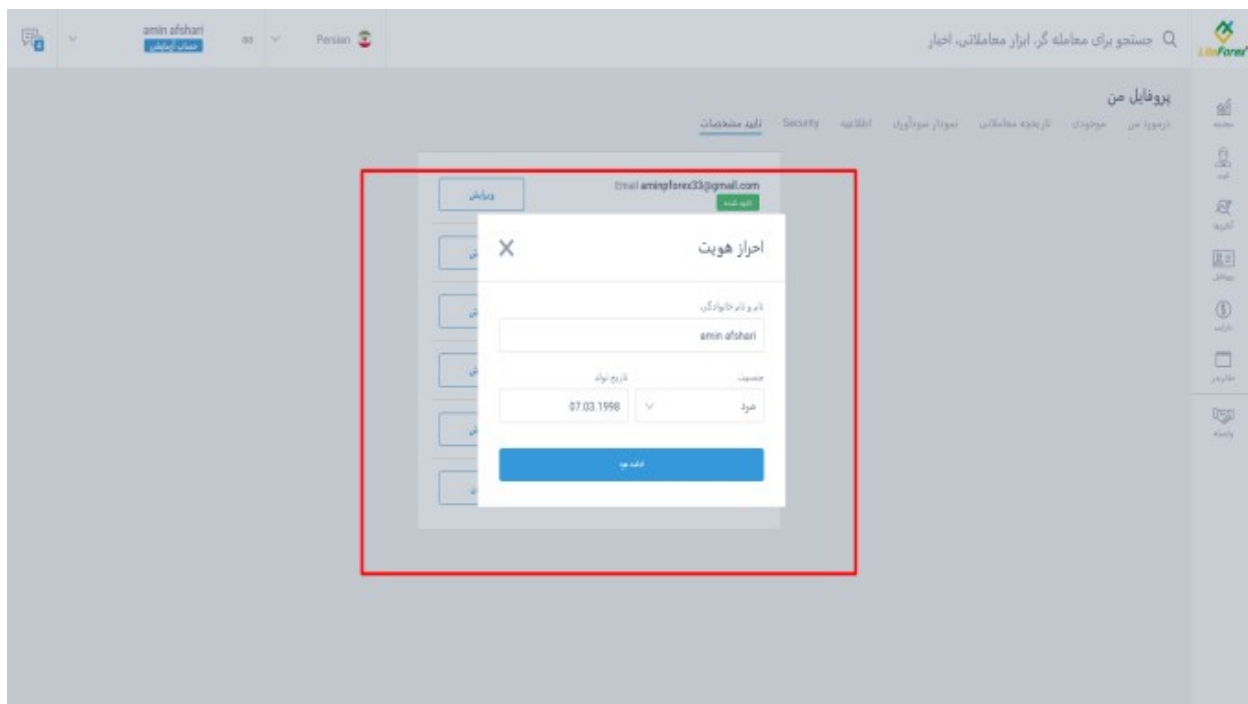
LiteForex

جستجو برای معامله گر، ابزار معاملاتی، اخبار

Persian

amin afshari
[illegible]

پروفایل من

درمورد من موجودی تاریخچه معاملاتی نمودار سودآوری اطلاعیه Security تایید مشخصات

Email aminpforex33@gmail.com
تایید شده

ویرایش

احراز هویت

نام و نام خانوادگی
amin afshari

جنسیت
مرد

تاریخ تولد
07.03.1998

ادامه دهید

معامله
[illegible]
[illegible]
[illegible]
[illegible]
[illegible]
واسطه